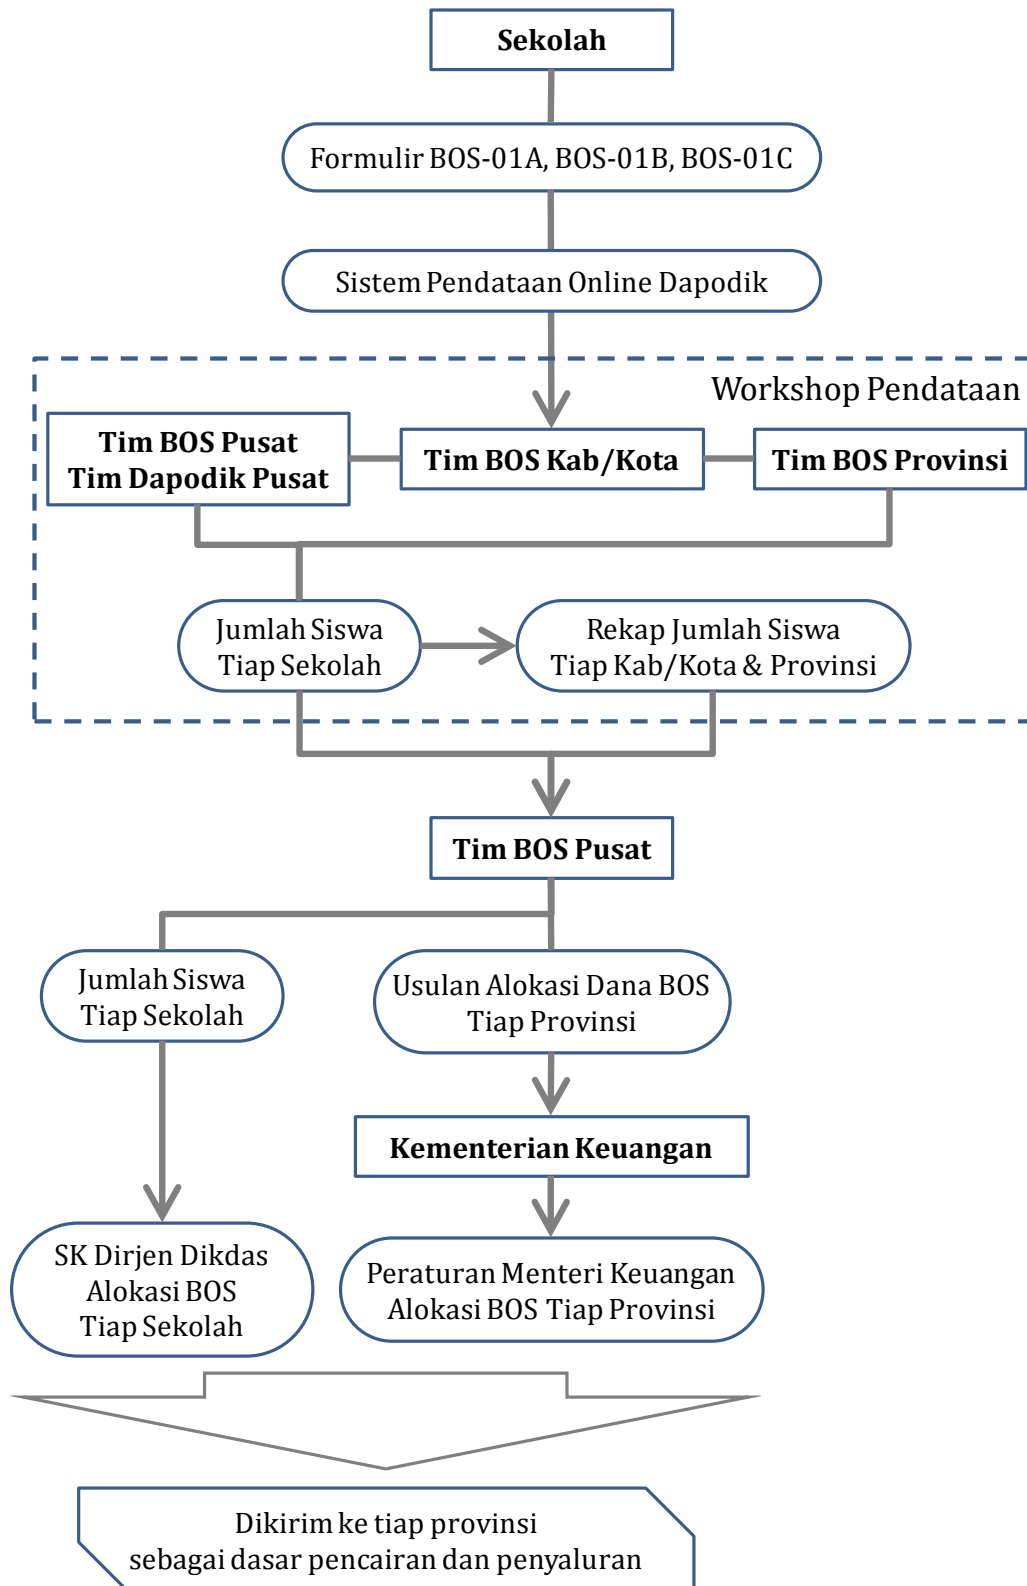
Sekolah

Formulir BOS-01A, BOS-01B, BOS-01C

Sistem Pendataan Online Dapodik

Workshop Pendataan

Tim BOS Pusat
Tim Dapodik Pusat

Tim BOS Kab/Kota

Tim BOS Provinsi

Jumlah Siswa
Tiap Sekolah

Rekap Jumlah Siswa
Tiap Kab/Kota & Provinsi

Tim BOS Pusat

Jumlah Siswa
Tiap Sekolah

Usulan Alokasi Dana BOS
Tiap Provinsi

Kementerian Keuangan

SK Dirjen Dikdas
Alokasi BOS
Tiap Sekolah

Peraturan Menteri Keuangan
Alokasi BOS Tiap Provinsi

Dikirim ke tiap provinsi
sebagai dasar pencairan dan penyaluran